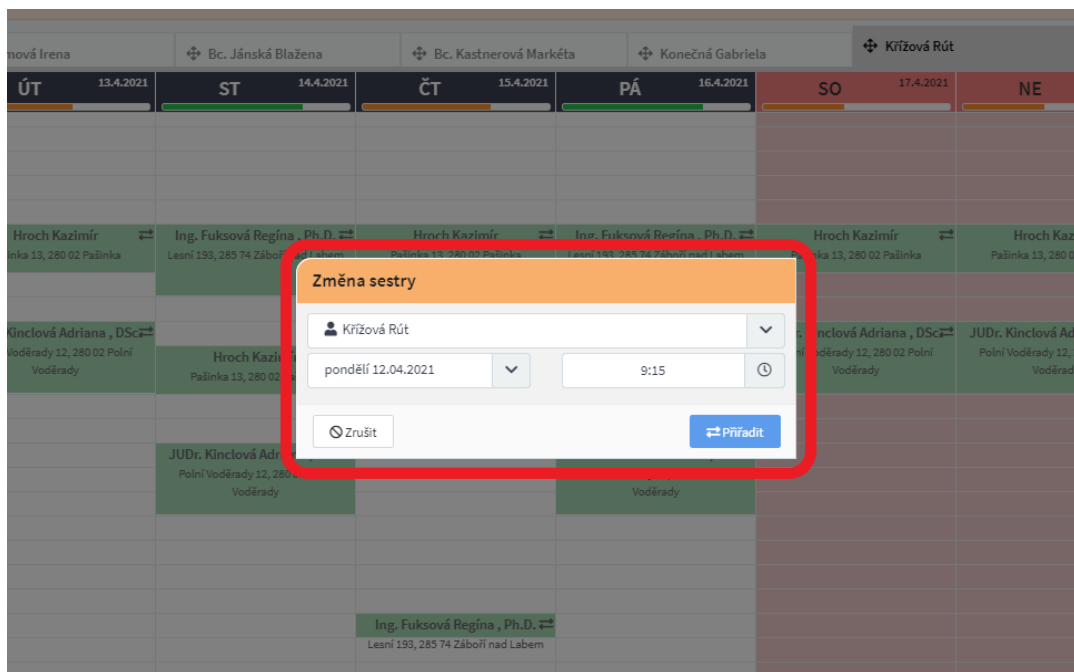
nová Irena | Bc. Jánská Blažena | Bc. Kastnerová Markéta | Konečná Gabriela | Křížová Rút

ÚT 13.4.2021 | ST 14.4.2021 | ČT 15.4.2021 | PÁ 16.4.2021 | SO 17.4.2021 | NE

Hroch Kazimír
inka 13, 280 02 Pašinka

Ing. Fuksová Regína , Ph.D.
Lesní 193, 285 74 Záboří nad Labem

Hroch Kazimír
Pašinka 13, 280 02 Pašinka

Ing. Fuksová Regína , Ph.D.
Lesní 193, 285 74 Záboří nad Labem

Hroch Kazimír
Pašinka 13, 280 02 Pašinka

Hroch Kaz
Pašinka 13, 280 0

Kinclová Adriana , DSc
Voděrady 12, 280 02 Polní Voděrady

Hroch Kazi
Pašinka 13, 280 0

Kinclová Adriana , DSc
Voděrady 12, 280 02 Polní Voděrady

JUDr. Kinclová Ad
Polní Voděrady 12,
Voděr

JUDr. Kinclová Adr
Polní Voděrady 12, 280
Voděrady

Voděrady

Změna sestry

Křížová Rút

pondělí 12.04.2021

9:15

Zrušit

Přiřadit

Ing. Fuksová Regína , Ph.D.
Lesní 193, 285 74 Záboří nad Labem